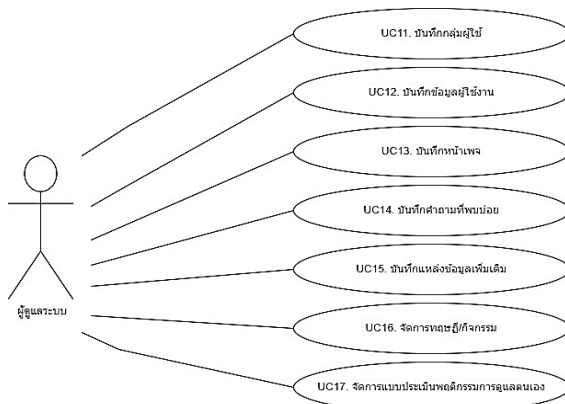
UC11. บันทึกกลุ่มผู้ใช้

UC12. บันทึกข้อมูลผู้ใช้งาน

UC13. บันทึกหน้าเพจ

UC14. บันทึกคำถามที่พบบ่อย

UC15. บันทึกแหล่งข้อมูลเพิ่มเติม

UC16. จัดการทฤษฎี/กิจกรรม

UC17. จัดการแบบประเมินพฤติกรรมการดูแลตนเอง

ผู้ดูแลระบบ